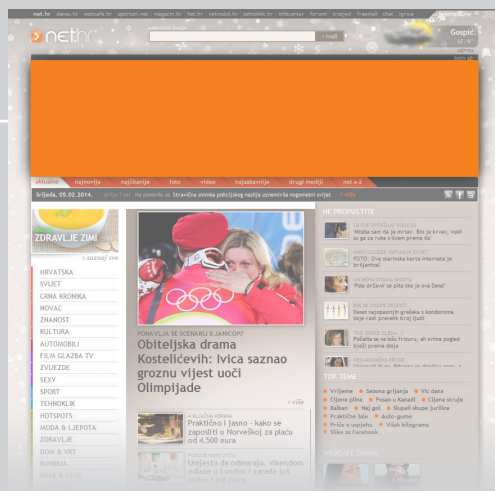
net.hr danas.hr webcafe.hr sportnet.net magazin.hr net.hr netmobil.hr netmobile.hr timcenter forumi Vrtlarija Freemail chat igrice

net.hr

traži

Gospić

aktualno najnovije najčitanije foto video najzabavnija drugi mediji net a ž

Srijeda, 05.02.2014.

Stravična snimka policijskog nasilja uznemirila regionalni svijet

ZDRAVLJE ZIMI

» saznaj sve

HRVATSKA
SVIJET
CRNA KRONIKA
NOVAC
ZNANOST
KULTURA
AUTOMOBILI
FILM GLAZBA TV
ZVIJEZDE
SEXY
SPORT
TEHNOKLIK
HOTSPOTS
MODA & LJEPOTA
ZDRAVLJE
DOM & VRT

POHVALJA SE SCENARIJ S JANICOM?

Obiteljska drama Kostelićevih: Ivica saznao groznu vijest uoči Olimpijade

» više

Praktično i jasno - kako se zaposliti u Norveškoj za plaću od 4.500 eura

Umjesto da odmaralo, vikendom

NE PROPUSTITE

'Mislio sam da je mrtav. Bio je krvav, vukli su ga za ruke s litom prema tlu'

FOTO: Ova starlleta korira interneta je briljantna!

'Pile država' se pita što je ova žena?

Deset najopasnijih grešaka s kondomima koje radi pravilo brojj ljudi

Pošalila se na bilo fritura, ali prima pogled bjoti prema deje

TOP TEME

Vrijeme Sezona grijanja Više dana
Cijene plina Posao u Kanadi Cijena struje
Balkan Naj gol Slupali skupe Jurišice
Praktične liše Auto-game
Priče u cajtjehu Vrlak kilograma
Slike za Facebook

WEBCAFE ONAKO